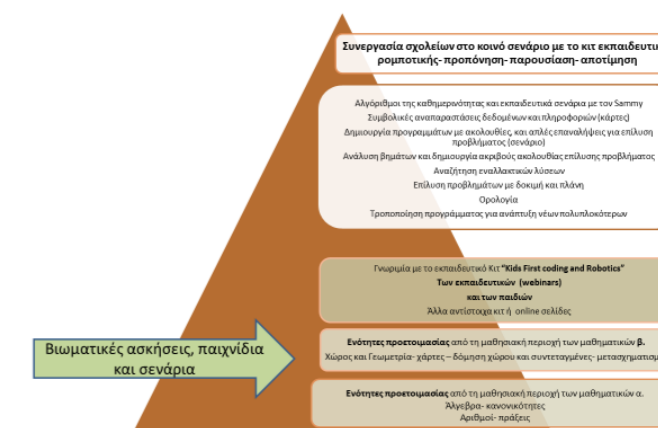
Συνεργασία σχολείων στο κοινό σενάριο με το κιτ εκπαιδευτι ρομποτικής- προπόνηση- παρουσίαση- αποτίμηση

Αλγόριθμοι της καθημερινότητας και εκπαιδευτικά σενάρια με τον Sammy
Συμβολικές αναπαραστάσεις δεδομένων και πληροφοριών (κάρτες)
Δημιουργία προγραμμάτων με ακολουθίες, και απλές επαναλήψεις για επίλυση προβλήματος (σενάριο)
Ανάλυση βημάτων και δημιουργία ακριβούς ακολουθίας επίλυσης προβλήματος
Αναζήτηση εναλλακτικών λύσεων
Επίλυση προβλημάτων με δοκιμή και πλάνη
Ορολογία
Τροποποίηση προγράμματος για ανάπτυξη νέων πολυπλοκότερων

Γνωριμία με το εκπαιδευτικό Κιτ "Kids First coding and Robotics"
Των εκπαιδευτικών (webinars)
και των παιδιών
Άλλα αντίστοιχα κιτ ή online σελίδες

Βιωματικές ασκήσεις, παιχνίδια και σενάρια

Ενότητες προετοιμασίας από τη μαθησιακή περιοχή των μαθηματικών β.
Χώρος και Γεωμετρία- χάρτες – δόμηση χώρου και συντεταγμένες- μετασχηματισμ

Ενότητες προετοιμασίας από τη μαθησιακή περιοχή των μαθηματικών α.
Άλγεβρα- κανονικότητες
Αριθμοί- πράξεις